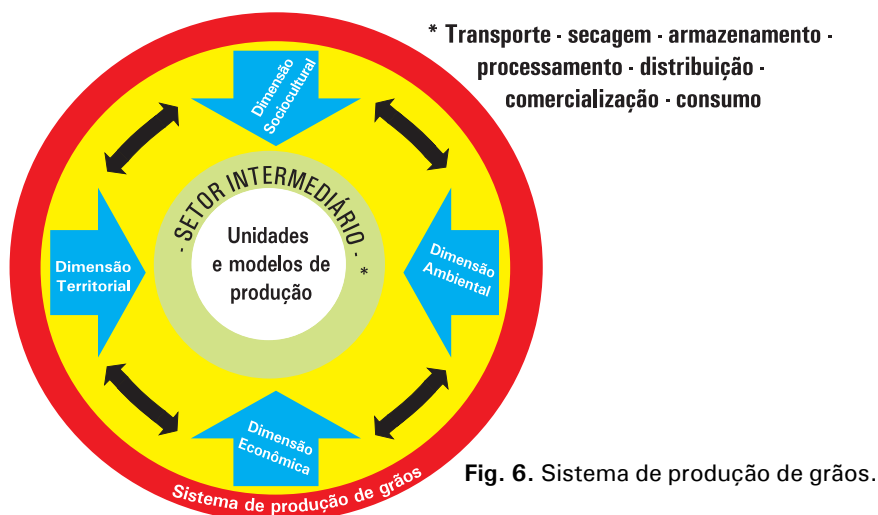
* Transporte - secagem - armazenamento - processamento - distribuição - comercialização - consumo

Dimensão Sociocultural

- SETOR INTERMEDIÁRIO - *

Unidades e modelos de produção

Dimensão Territorial

Dimensão Ambiental

Dimensão Econômica

Sistema de produção de grãos

**Fig. 6.** Sistema de produção de grãos.